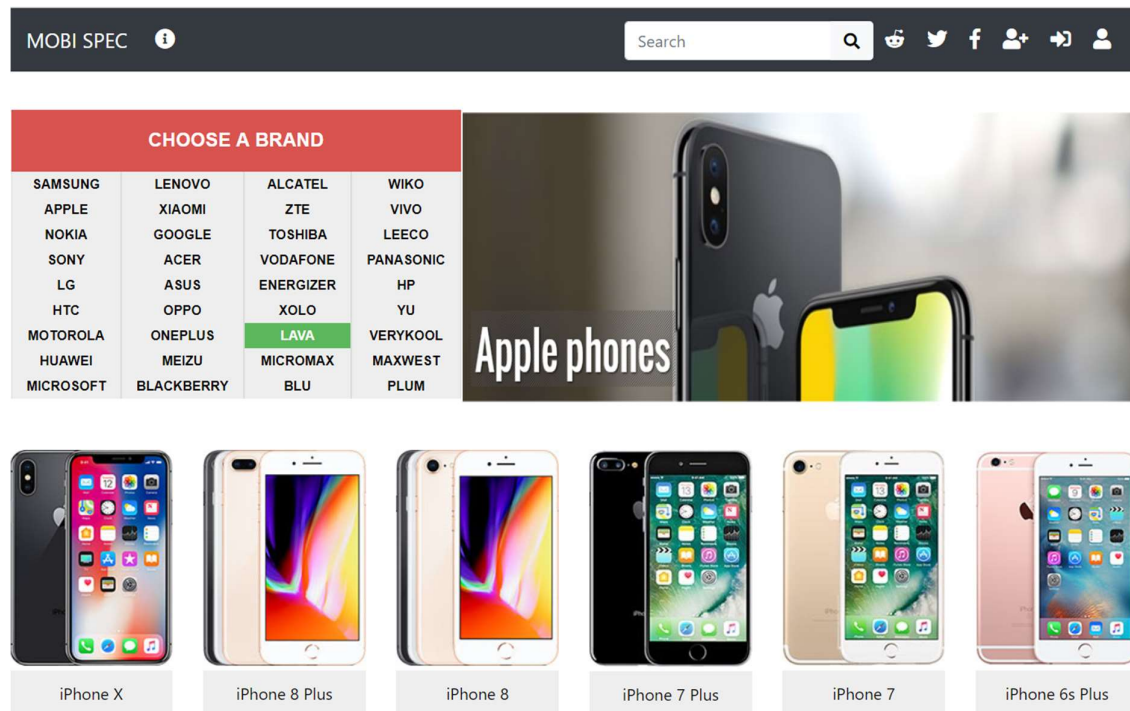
MOBI SPEC

Search

CHOOSE A BRAND

| SAMSUNG | LENOVO | ALCATEL | WIKO |
|---|---|---|---|
| APPLE | XIAOMI | ZTE | VIVO |
| NOKIA | GOOGLE | TOSHIBA | LEECO |
| SONY | ACER | VODAFONE | PANASONIC |
| LG | ASUS | ENERGIZER | HP |
| HTC | OPPO | XOLO | YU |
| MOTOROLA | ONEPLUS | LAVA | VERYKOOL |
| HUAWEI | MEIZU | MICROMAX | MAXWEST |
| MICROSOFT | BLACKBERRY | BLU | PLUM |

Apple phones

iPhone X

iPhone 8 Plus

iPhone 8

iPhone 7 Plus

iPhone 7

iPhone 6s Plus